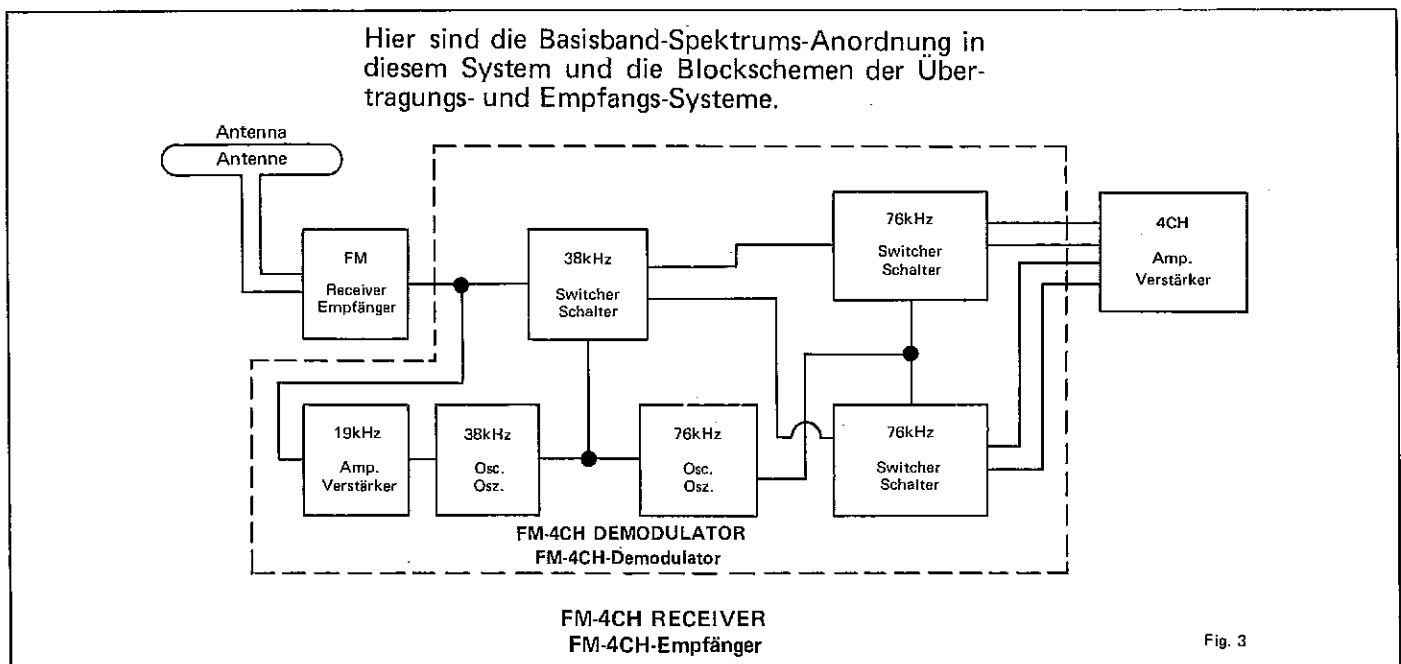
Hier sind die Basisband-Spektrums-Anordnung in diesem System und die Blockschemen der Übertragungs- und Empfangs-Systeme.

Antenna
Antenne

FM
Receiver
Empfänger

38kHz
Switcher
Schalter

76kHz
Switcher
Schalter

4CH
Amp.
Verstärker

19kHz
Amp.
Verstärker

38kHz
Osc.
Osz.

76kHz
Osc.
Osz.

76kHz
Switcher
Schalter

FM-4CH DEMODULATOR
FM-4CH-Demodulator

FM-4CH RECEIVER
FM-4CH-Empfänger

Fig. 3